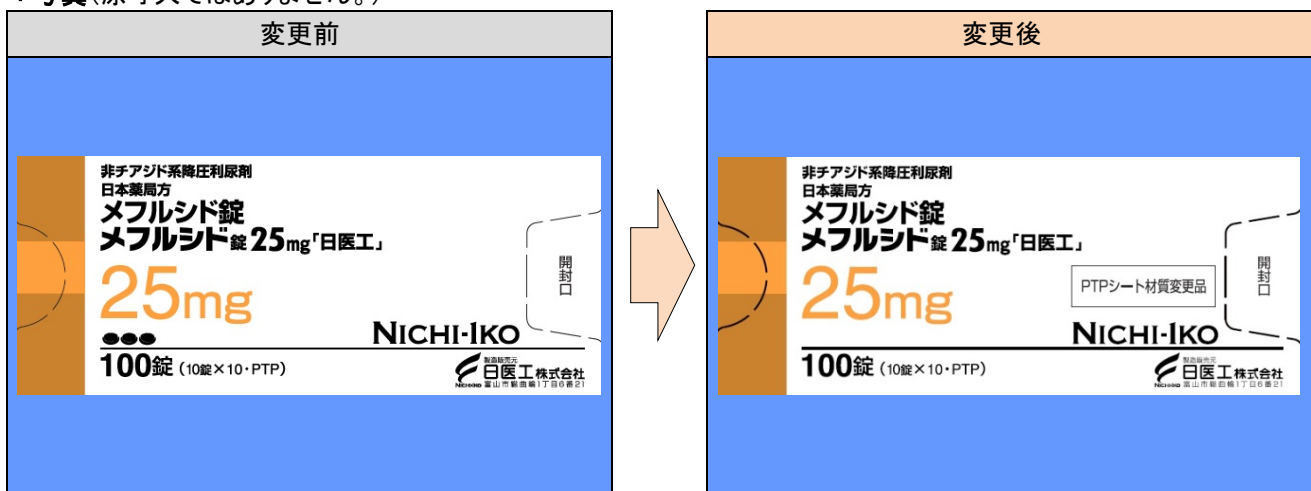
・写真(原寸大ではありません。)

変更前

非チアジド系降圧利尿剤
日本薬局方
メフルシド錠
メフルシド錠 25mg「日医工」
25mg
NICHI-IKO
開封口
●●●
100錠 (10錠×10・PTP)
製造販売元
日医工株式会社
NICHIIKO 富山市総曲輪1丁目6番21

変更後

非チアジド系降圧利尿剤
日本薬局方
メフルシド錠
メフルシド錠 25mg「日医工」
25mg
PTPシート材質変更品
NICHI-IKO
開封口
100錠 (10錠×10・PTP)
製造販売元
日医工株式会社
NICHIIKO 富山市総曲輪1丁目6番21